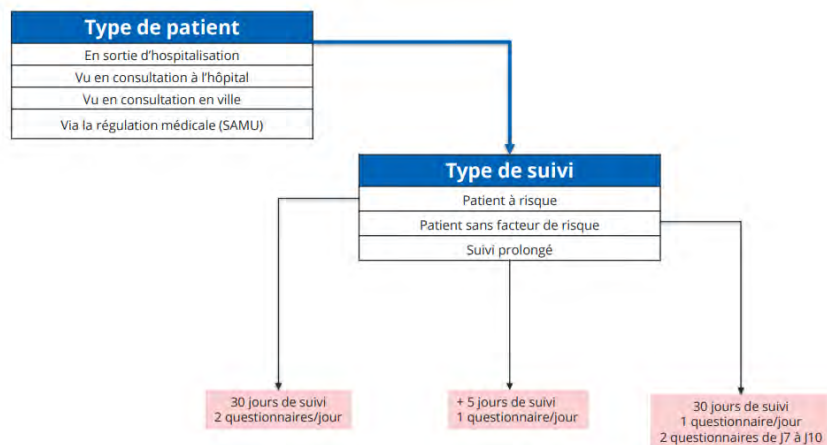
Type de patient
En sortie d'hospitalisation
Vu en consultation à l'hôpital
Vu en consultation en ville
Via la régulation médicale (SAMU)

Type de suivi
Patient à risque
Patient sans facteur de risque
Suivi prolongé

30 jours de suivi
2 questionnaires/jour

+ 5 jours de suivi
1 questionnaire/jour

30 jours de suivi
1 questionnaire/jour
2 questionnaires de J7 à J10